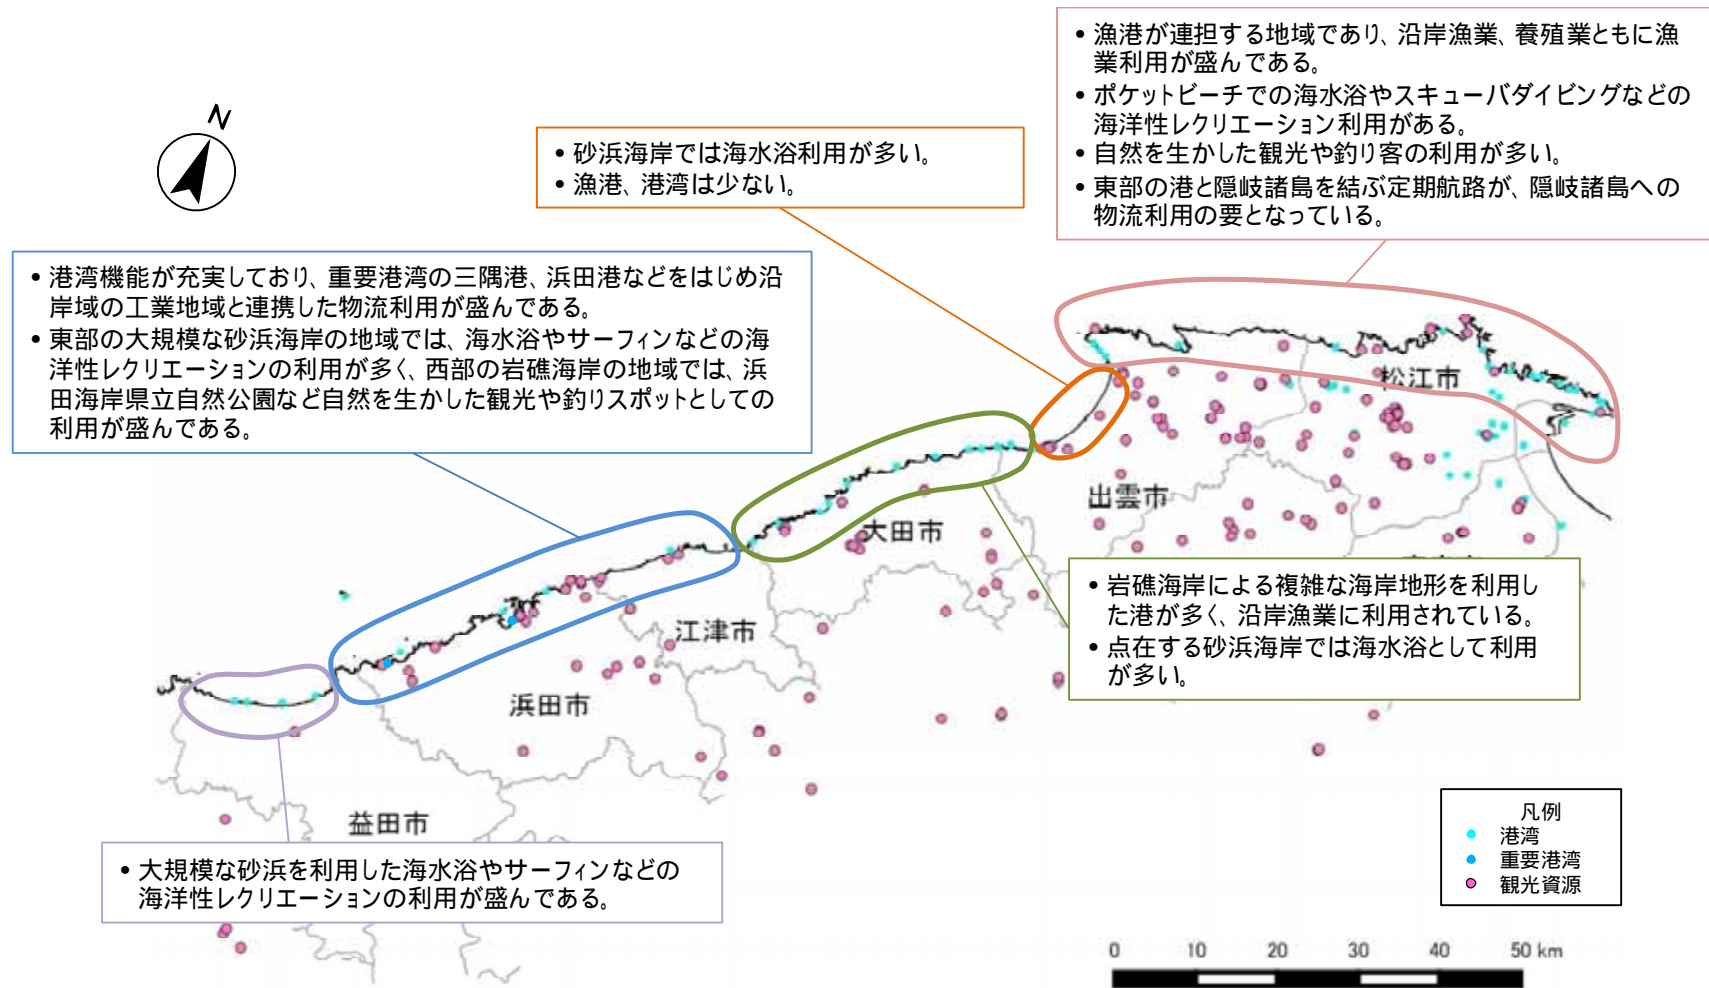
N

• 漁港が連担する地域であり、沿岸漁業、養殖業ともに漁業利用が盛んである。
• ポケットビーチでの海水浴やスキューバダイビングなどの海洋性レクリエーション利用がある。
• 自然を生かした観光や釣り客の利用が多い。
• 東部の港と隠岐諸島を結ぶ定期航路が、隠岐諸島への物流利用の要となっている。

• 砂浜海岸では海水浴利用が多い。
• 漁港、港湾は少ない。

• 港湾機能が充実しており、重要港湾の三隅港、浜田港などをはじめ沿岸域の工業地域と連携した物流利用が盛んである。
• 東部の大規模な砂浜海岸の地域では、海水浴やサーフィンなどの海洋性レクリエーションの利用が多く、西部の岩礁海岸の地域では、浜田海岸県立自然公園など自然を生かした観光や釣りスポットとしての利用が盛んである。

松江市

出雲市

大田市

江津市

浜田市

益田市

• 岩礁海岸による複雑な海岸地形を利用した港が多く、沿岸漁業に利用されている。
• 点在する砂浜海岸では海水浴として利用が多い。

• 大規模な砂浜を利用した海水浴やサーフィンなどの海洋性レクリエーションの利用が盛んである。

凡例
港湾
重要港湾
観光資源

0 10 20 30 40 50 km